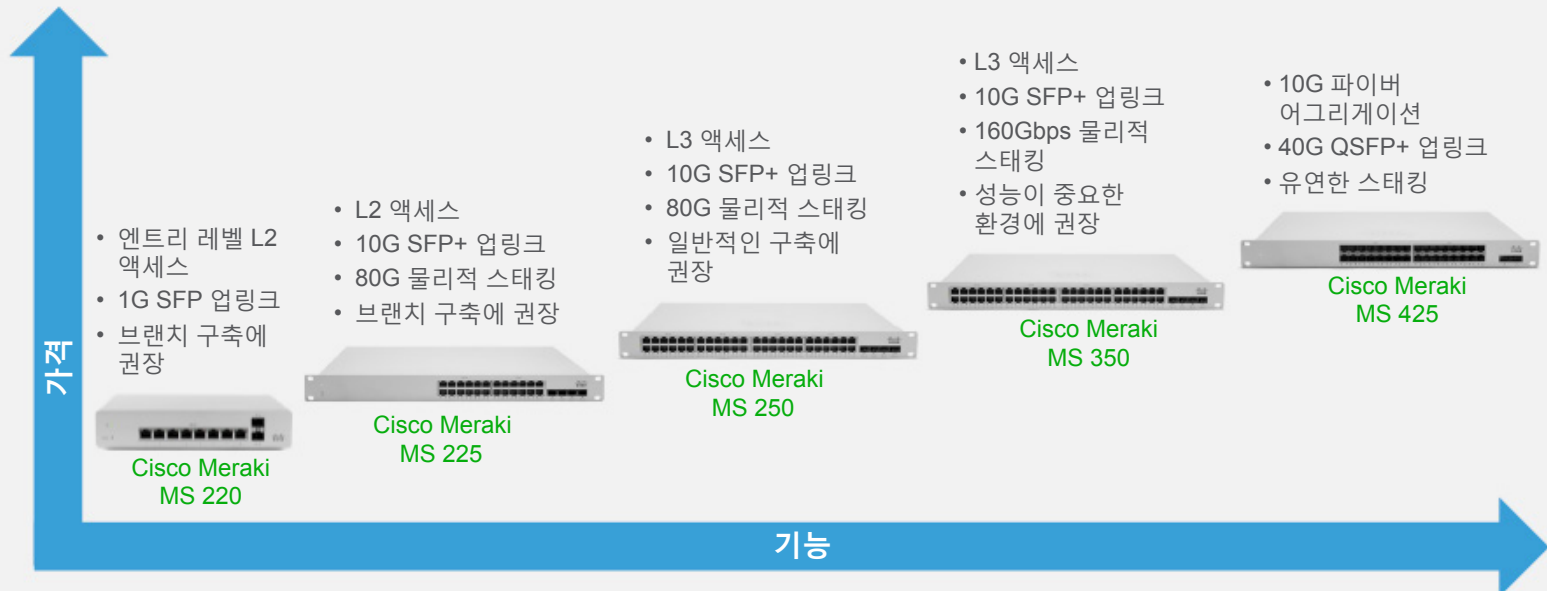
가격

• 엔트리 레벨 L2 액세스
• 1G SFP 업링크
• 브랜치 구축에 권장

Cisco Meraki MS 220

• L2 액세스
• 10G SFP+ 업링크
• 80G 물리적 스태킹
• 브랜치 구축에 권장

Cisco Meraki MS 225

• L3 액세스
• 10G SFP+ 업링크
• 80G 물리적 스태킹
• 일반적인 구축에 권장

Cisco Meraki MS 250

• L3 액세스
• 10G SFP+ 업링크
• 160Gbps 물리적 스태킹
• 성능이 중요한 환경에 권장

Cisco Meraki MS 350

• 10G 파이버 어그리게이션
• 40G QSFP+ 업링크
• 유연한 스태킹

Cisco Meraki MS 425

기능